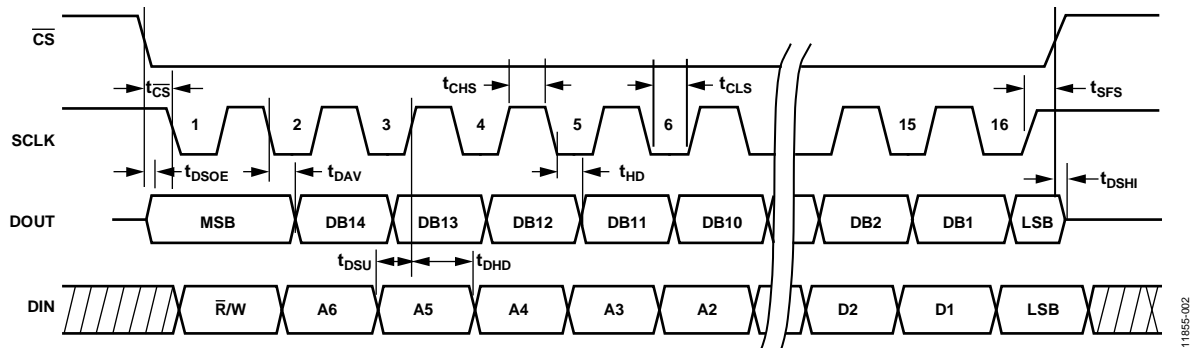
$\overline{CS}$

$t_{\overline{CS}}$

$t_{CHS}$

$t_{CLS}$

$t_{SFS}$

SCLK

1 2 3 4 5 6 15 16

$t_{DSOE}$

$t_{DAV}$

$t_{HD}$

$t_{DSHI}$

DOUT

MSB DB14 DB13 DB12 DB11 DB10 DB2 DB1 LSB

$t_{DSU}$

$t_{DHD}$

DIN

$\overline{R}$/W A6 A5 A4 A3 A2 D2 D1 LSB

11855-002